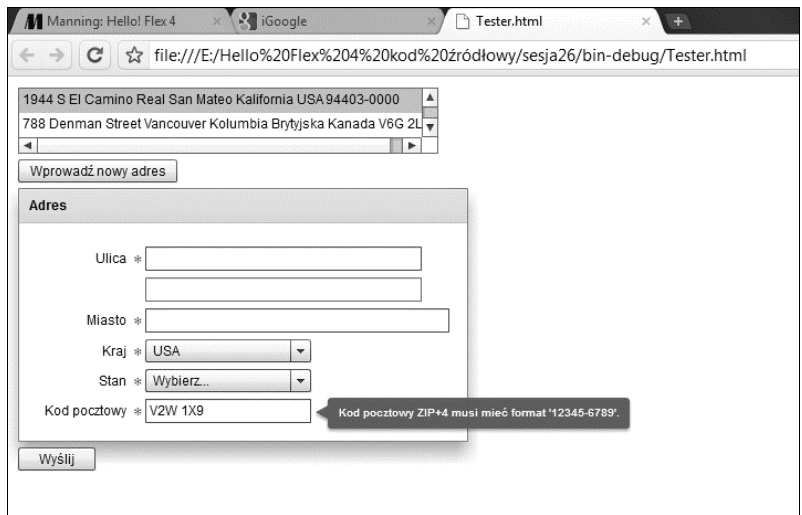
Manning: Hello! Flex 4
iGoogle
Tester.html

file:///E:/Hello%20Flex%204%20kod%20źródłowy/sesja26/bin-debug/Tester.html

1944 S El Camino Real San Mateo Kalifornia USA 94403-0000
788 Denman Street Vancouver Kolumbia Brytyjska Kanada V6G 2L

Wprowadź nowy adres

Adres

Ulica *
Miasto *
Kraj * USA
Stan * Wybierz...
Kod pocztowy * V2W 1X9

Kod pocztowy ZIP+4 musi mieć format '12345-6789'.

Wyślij